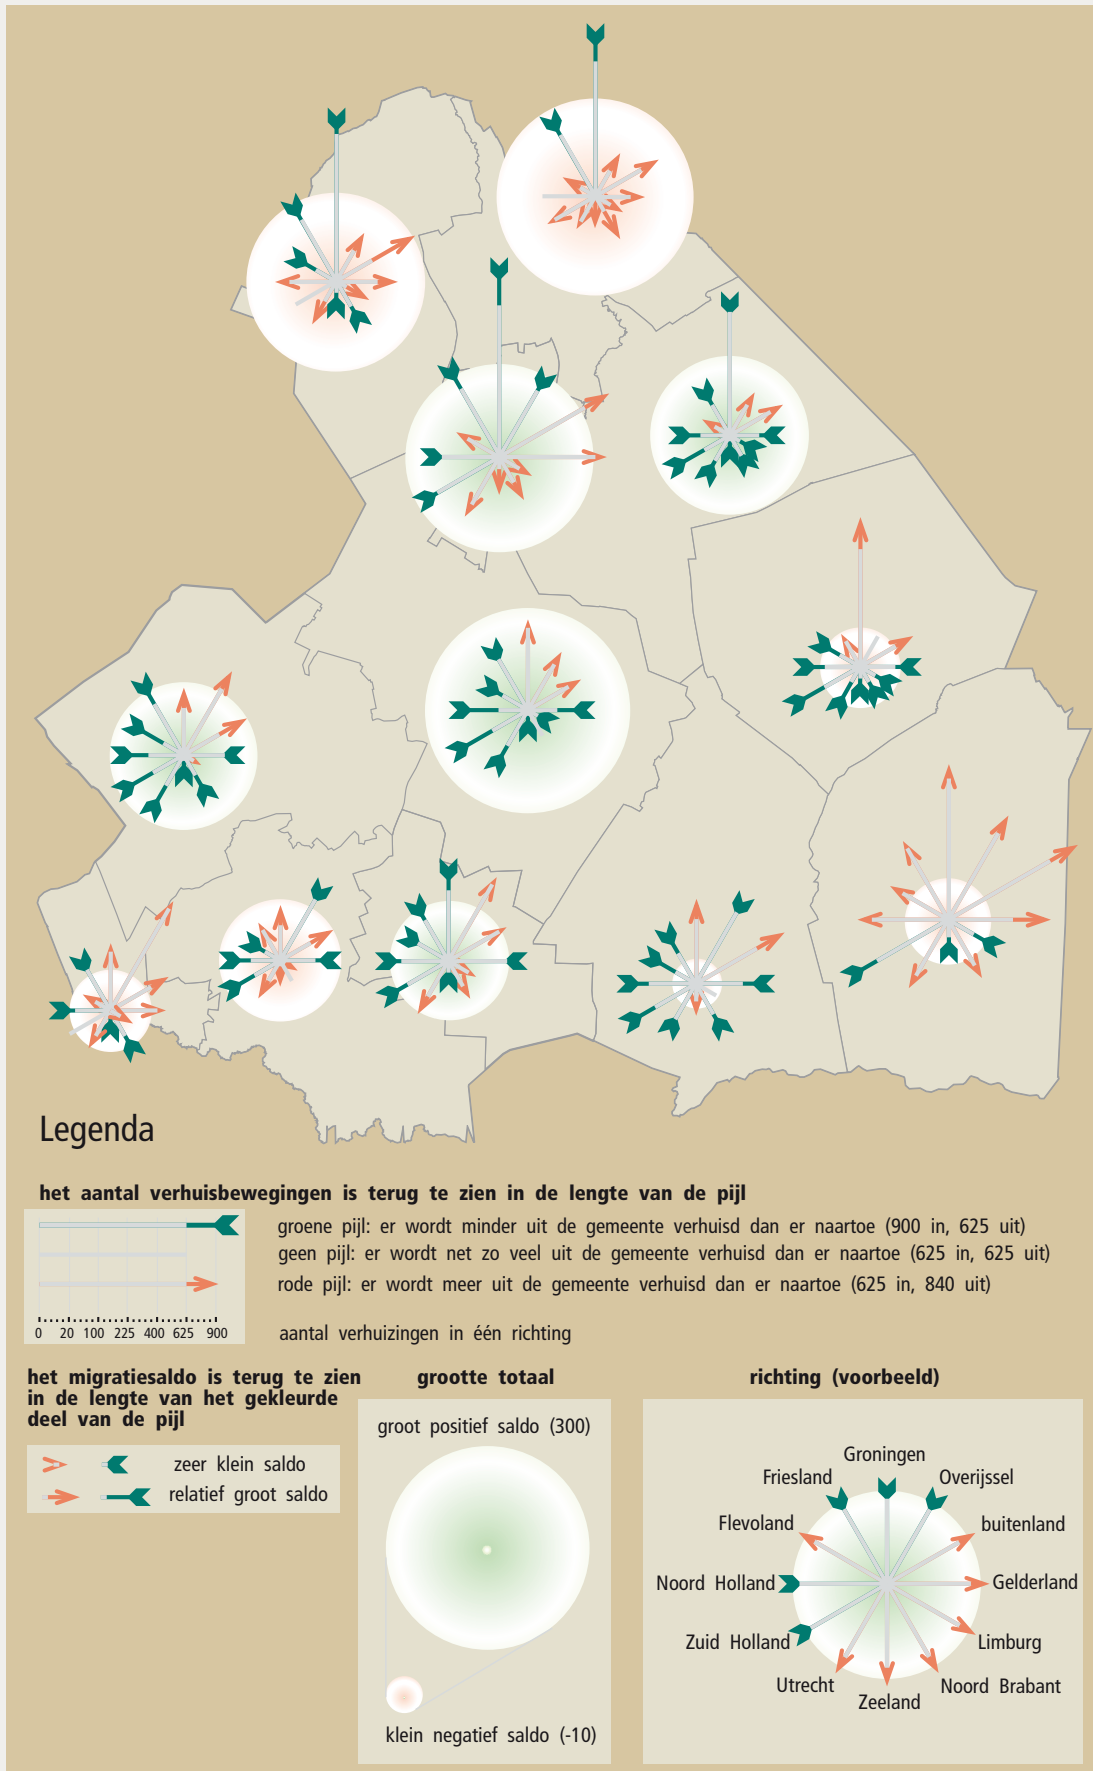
Legenda

het aantal verhuisbewegingen is terug te zien in de lengte van de pijl

groene pijl: er wordt minder uit de gemeente verhuisd dan er naartoe (900 in, 625 uit)
geen pijl: er wordt net zo veel uit de gemeente verhuisd dan er naartoe (625 in, 625 uit)
rode pijl: er wordt meer uit de gemeente verhuisd dan er naartoe (625 in, 840 uit)

0 20 100 225 400 625 900

aantal verhuizingen in één richting

het migratiesaldo is terug te zien in de lengte van het gekleurde deel van de pijl

zeer klein saldo
relatief groot saldo

grootte totaal

groot positief saldo (300)

klein negatief saldo (-10)

richting (voorbeeld)

Groningen
Friesland
Overijssel
Flevoland
buitenland
Noord Holland
Gelderland
Zuid Holland
Limburg
Utrecht
Noord Brabant
Zeeland